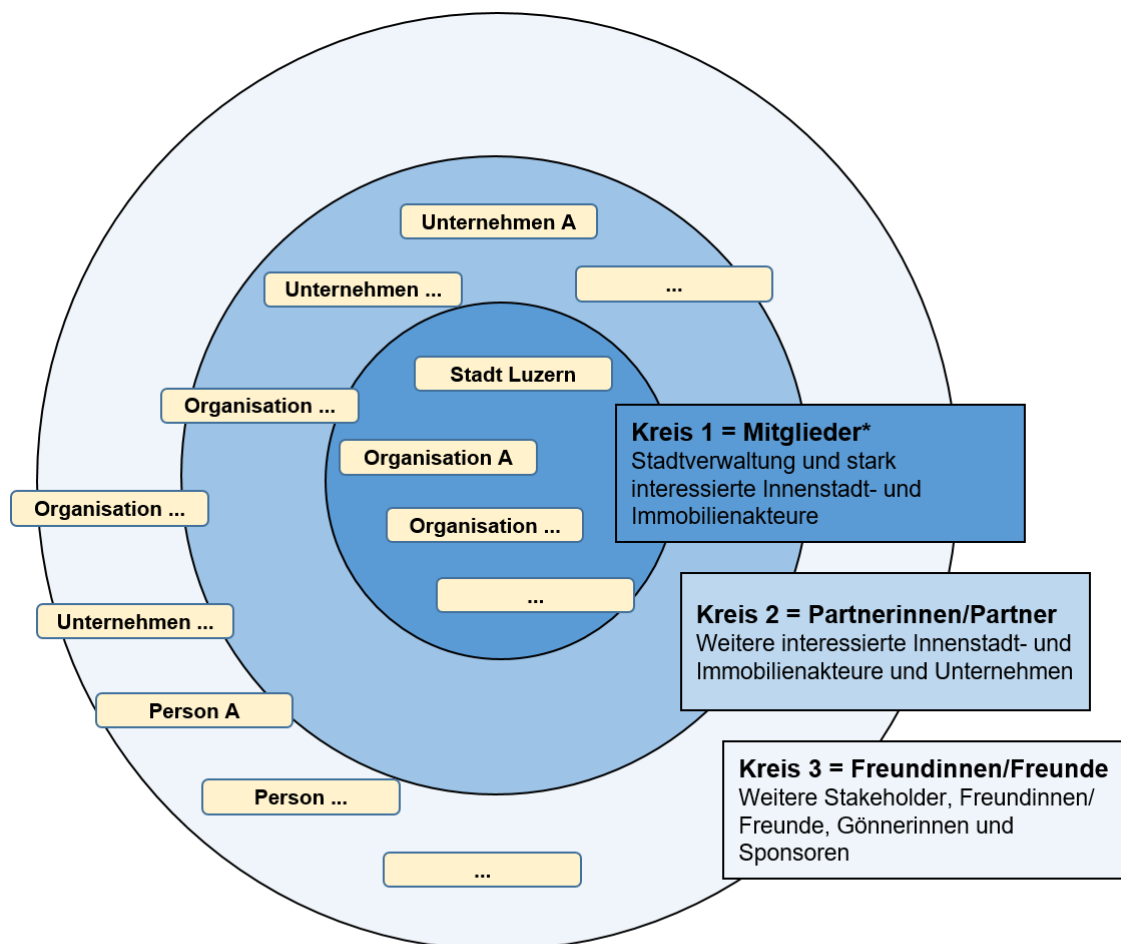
Unternehmen A

Unternehmen ...

...

Stadt Luzern

Organisation ...

Organisation A

Organisation ...

...

Organisation ...

Unternehmen ...

Person A

Person ...

...

**Kreis 1 = Mitglieder***
Stadtverwaltung und stark interessierte Innenstadt- und Immobilienakteure

**Kreis 2 = Partnerinnen/Partner**
Weitere interessierte Innenstadt- und Immobilienakteure und Unternehmen

**Kreis 3 = Freundinnen/Freunde**
Weitere Stakeholder, Freundinnen/ Freunde, Gönnerinnen und Sponsoren